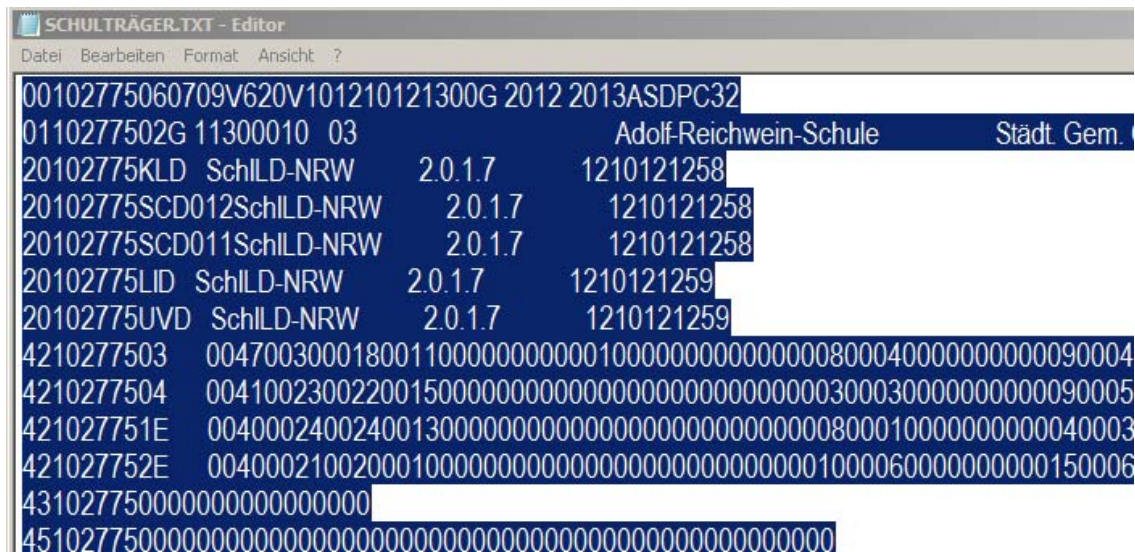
SCHULTRÄGER.TXT - Editor

Datei Bearbeiten Format Ansicht ?

00102775060709V620V101210121300G 2012 2013ASDPC32
0110277502G 11300010 03 Adolf-Reichwein-Schule Städt. Gem. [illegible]
20102775KLD SchILD-NRW 2.0.1.7 1210121258
20102775SCD012SchILD-NRW 2.0.1.7 1210121258
20102775SCD011SchILD-NRW 2.0.1.7 1210121258
20102775LID SchILD-NRW 2.0.1.7 1210121259
20102775UVD SchILD-NRW 2.0.1.7 1210121259
4210277503 0047003000180011000000000001000000000000000080004000000000000090004
4210277504 0041002300220015000000000000000000000000000030003000000000000090005
421027751E 0040002400240013000000000000000000000000000080001000000000000040003
421027752E 0040002100200010000000000000000000000000000010006000000000000150006
43102775000000000000000000
45102775000000000000000000000000000000000000000000000000000